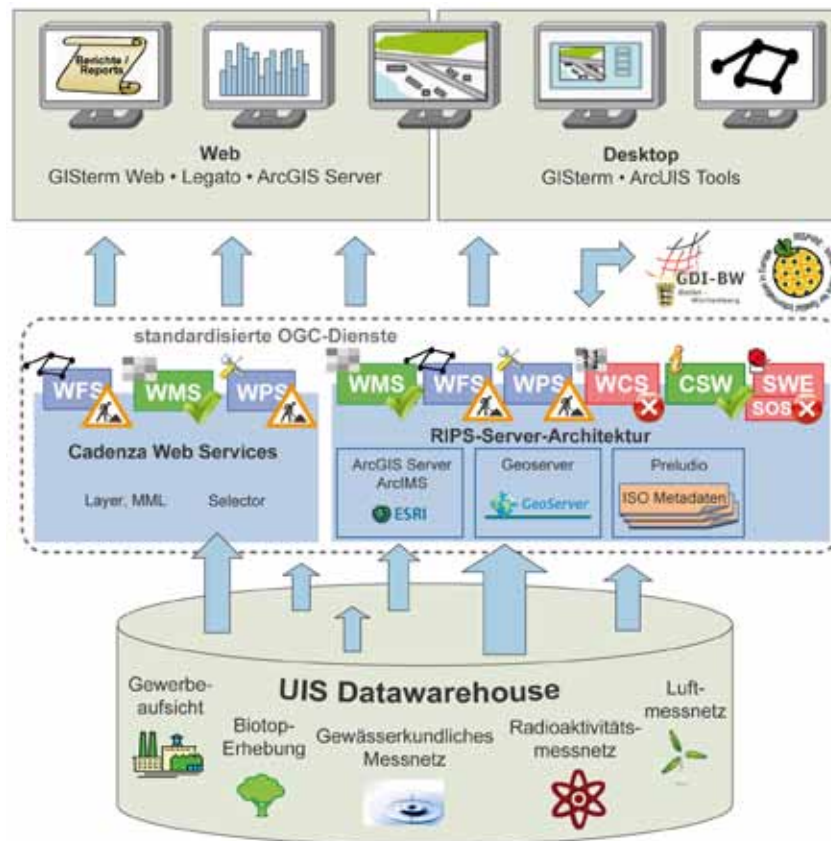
Berichte / Reports

Web
GISterm Web • Legato • ArcGIS Server

Desktop
GISterm • ArcUIS Tools

GDI-BW
Baden-Württemberg

standardisierte OGC-Dienste

WFS
WMS
WPS

Cadenza Web Services

Layer, MML
Selector

WMS
WFS
WPS
WCS
CSW
SWE
SOS

RIPS-Server-Architektur

ArcGIS Server
ArcIMS
ESRI

Geoserver
GeoServer

Preludio
ISO Metadaten

UIS Datawarehouse

Gewerbeaufsicht

Biotop-Erhebung

Gewässerkundliches Messnetz

Radioaktivitätsmessnetz

Luftmessnetz